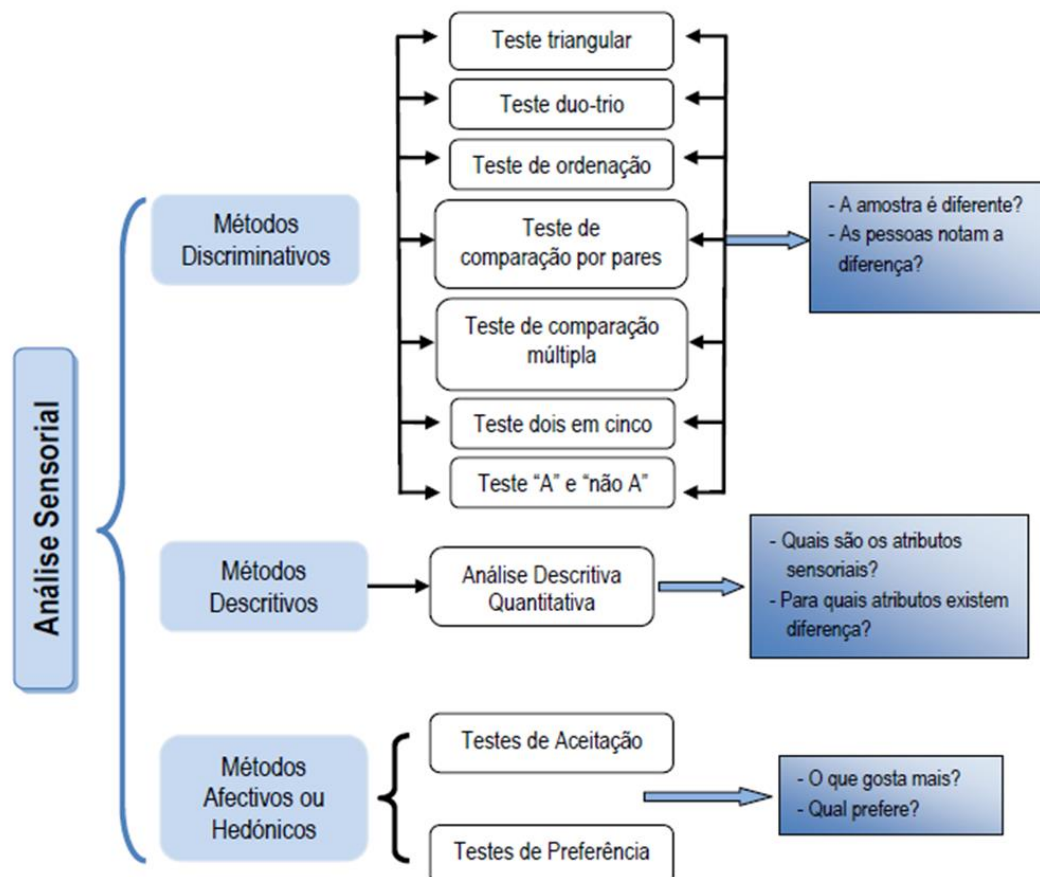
Análise Sensorial

Métodos Discriminativos

Teste triangular

Teste duo-trio

Teste de ordenação

Teste de comparação por pares

Teste de comparação múltipla

Teste dois em cinco

Teste "A" e "não A"

- A amostra é diferente?
- As pessoas notam a diferença?

Métodos Descritivos

Análise Descritiva Quantitativa

- Quais são os atributos sensoriais?
- Para quais atributos existem diferença?

Métodos Afectivos ou Hedónicos

Testes de Aceitação

Testes de Preferência

- O que gosta mais?
- Qual prefere?